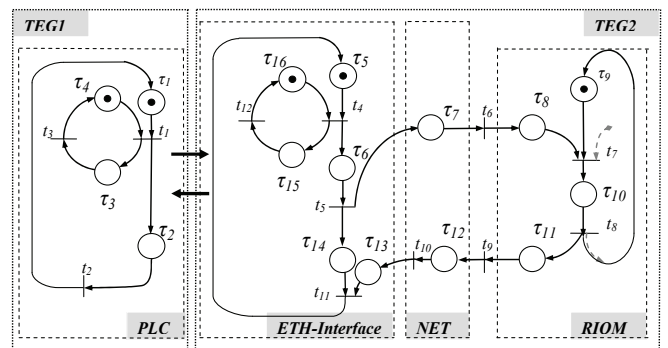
TEG1

$\tau_4$ $\tau_1$

$t_3$ $t_1$

$\tau_3$

$\tau_2$

$t_2$

PLC

TEG2

$\tau_{16}$ $\tau_5$

$t_{12}$ $t_4$

$\tau_{15}$ $\tau_6$

$t_5$

$\tau_{14}$ $\tau_{13}$

$t_{11}$

ETH-Interface

$\tau_7$

$t_6$

$t_{10}$ $\tau_{12}$

NET

$\tau_9$

$\tau_8$

$t_7$

$\tau_{10}$

$\tau_{11}$ $t_8$

$t_9$

RIOM